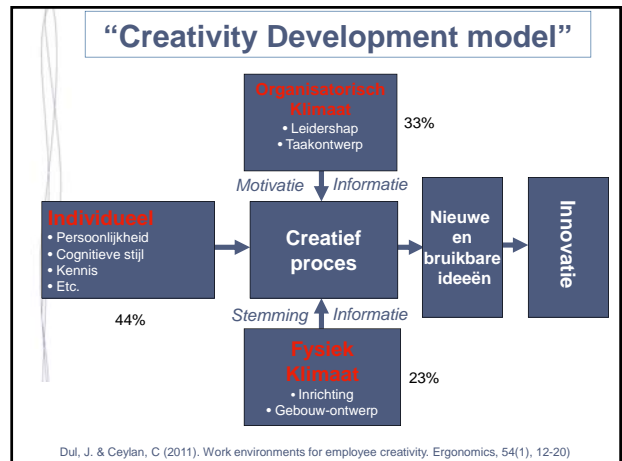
"Creativity Development model"

Organisatorisch Klimaat
• Leidershap
• Taakontwerp

33%

Motivatie Informatie

Individueel
• Persoonlijkheid
• Cognitieve stijl
• Kennis
• Etc.

44%

Creatief proces

Nieuwe en bruikbare ideeën

Innovatie

Stemming Informatie

Fysiek Klimaat
• Inrichting
• Gebouw-ontwerp

23%

Dul, J. & Ceylan, C (2011). Work environments for employee creativity. Ergonomics, 54(1), 12-20)